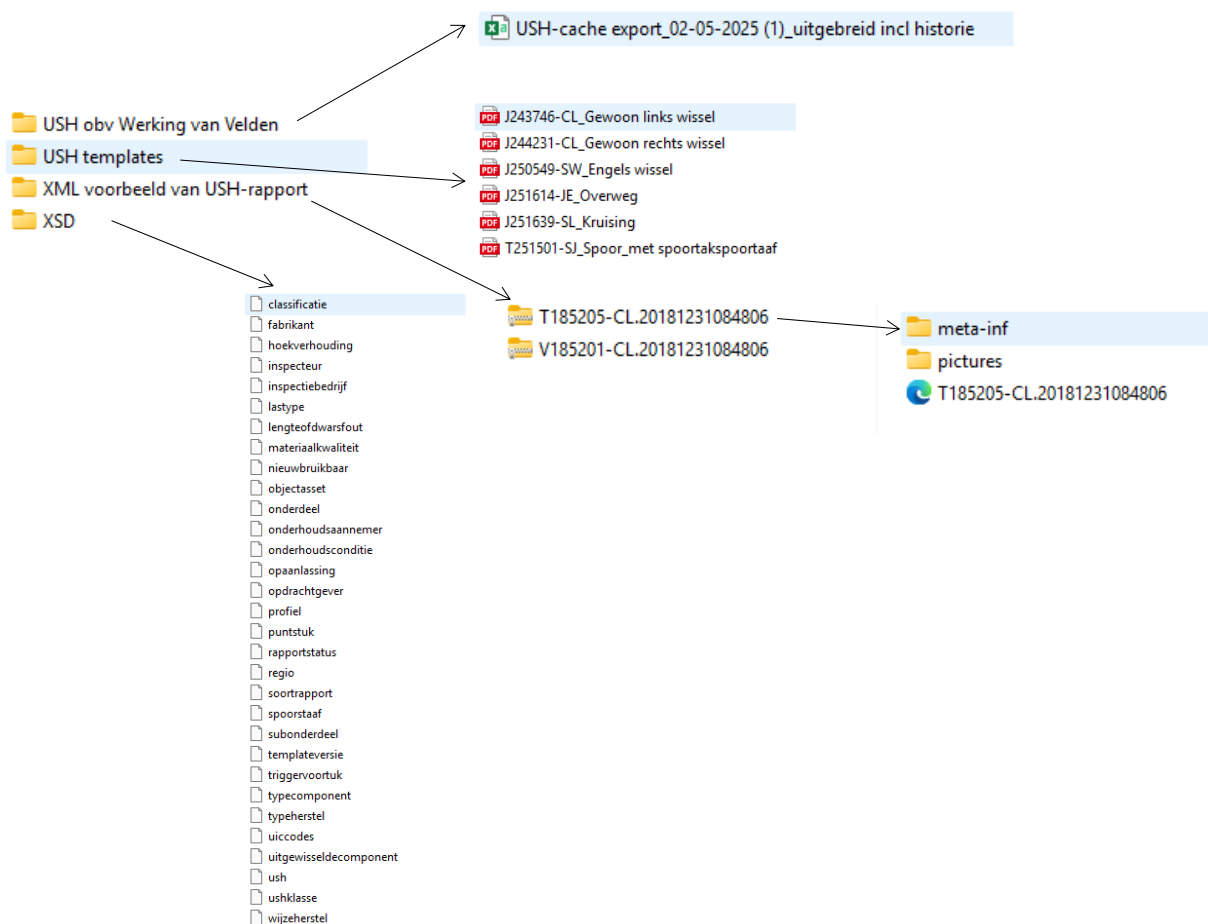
USH-cache export_02-05-2025 (1)_uitgebreid incl historie

USH obv Werking van Velden
USH templates
XML voorbeeld van USH-rapport
XSD

J243746-CL_Gewoon links wissel
J244231-CL_Gewoon rechts wissel
J250549-SW_Engels wissel
J251614-JE_Overweg
J251639-SL_Kruising
T251501-SJ_Spoor_met spoortakspoortaaf

classificatie
fabrikant
hoekverhouding
inspecteur
inspectiebedrijf
lastype
lengteofdwarsfout
materiaalkwaliteit
nieuwbruikbaar
objectasset
onderdeel
onderhoudsaannemer
onderhoudsconditie
opaanlassing
opdrachtgever
profiel
puntstuk
rapportstatus
regio
soortrapport
spoorstaaf
subonderdeel
templateversie
triggervoortuk
typecomponent
typeherstel
uiccodes
uitgewisseldecomponent
ush
ushklasse
wijzeherstel

T185205-CL.20181231084806
V185201-CL.20181231084806

meta-inf
pictures
T185205-CL.20181231084806